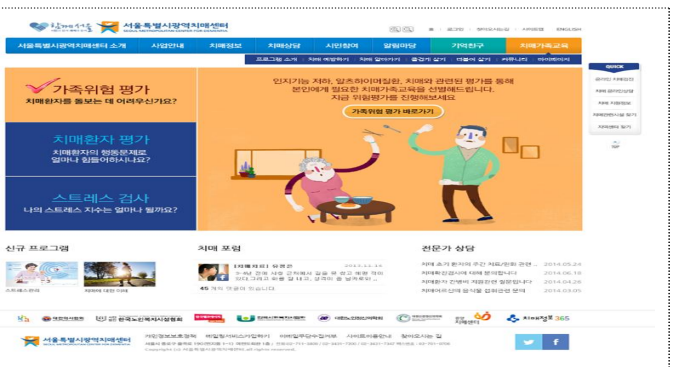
함께서울 서울특별시광역치매센터 SEOUL METROPOLITAN CENTER FOR DEMENTIA

홈 | 로그인 | 회원가입 | 사이트맵 | ENGLISH

서울특별시광역치매센터 소개 | 사업안내 | 치매정보 | 치매상담 | 시민참여 | 알림마당 | 기억친구 | 치매가족교육

프로그램 소개 | 치매 예방하기 | 치매 알아가기 | 증상과 살기 | 더불어 살기 | 커뮤니티 | 마이페이지

가족위험 평가
치매환자를 돌보는 데 어려우신가요?

치매환자 평가
치매환자의 행동문제로 얼마나 힘들어하시나요?

스트레스 검사
나의 스트레스 지수는 얼마나 될까요?

인지기능 저하, 알츠하이머질환, 치매와 관련된 평가를 통해 본인에게 필요한 치매가족교육을 선별해드립니다. 지금 위험평가를 진행해보세요

가족위험 평가 바로가기

QUICK

신규 프로그램

치매 포럼

[더블어포] 유현경 2014.11.18

45 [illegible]

전문가 상담

치매 초기 환자의 주간 치료/운동 관련 ... 2014.05.24
치매환자검사에 대해 문의합니다 2014.05.18
치매환자 간병비 재원관련 질문합니다 2014.04.28
치매어르신의 일상생활 관련 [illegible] 2014.03.05

개인정보보호정책 | 책임정보서비스이용약관 | 이메일무단수집거부 | 사이트이용안내 | 찾아오시는 길

서울특별시광역치매센터

Copyright (c) 서울특별시광역치매센터 All rights reserved.